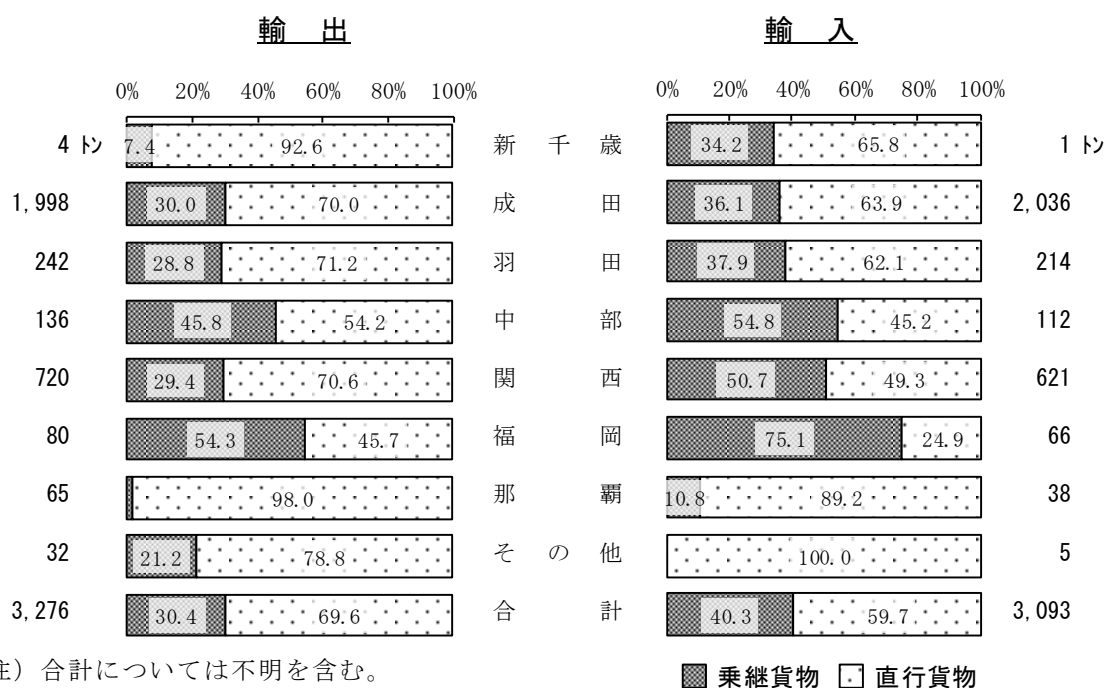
輸　出

輸　入

0%　20%　40%　60%　80%　100%

0%　20%　40%　60%　80%　100%

| 輸出 | 乗継 | 直行 | 空港 | 乗継 | 直行 | 輸入 |
|---|---|---|---|---|---|---|
| 4 トン | 7.4 | 92.6 | 新千歳 | 34.2 | 65.8 | 1 トン |
| 1,998 | 30.0 | 70.0 | 成田 | 36.1 | 63.9 | 2,036 |
| 242 | 28.8 | 71.2 | 羽田 | 37.9 | 62.1 | 214 |
| 136 | 45.8 | 54.2 | 中部 | 54.8 | 45.2 | 112 |
| 720 | 29.4 | 70.6 | 関西 | 50.7 | 49.3 | 621 |
| 80 | 54.3 | 45.7 | 福岡 | 75.1 | 24.9 | 66 |
| 65 | | 98.0 | 那覇 | 10.8 | 89.2 | 38 |
| 32 | 21.2 | 78.8 | その他 | | 100.0 | 5 |
| 3,276 | 30.4 | 69.6 | 合計 | 40.3 | 59.7 | 3,093 |

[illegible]注）合計については不明を含む。

乗継貨物　直行貨物